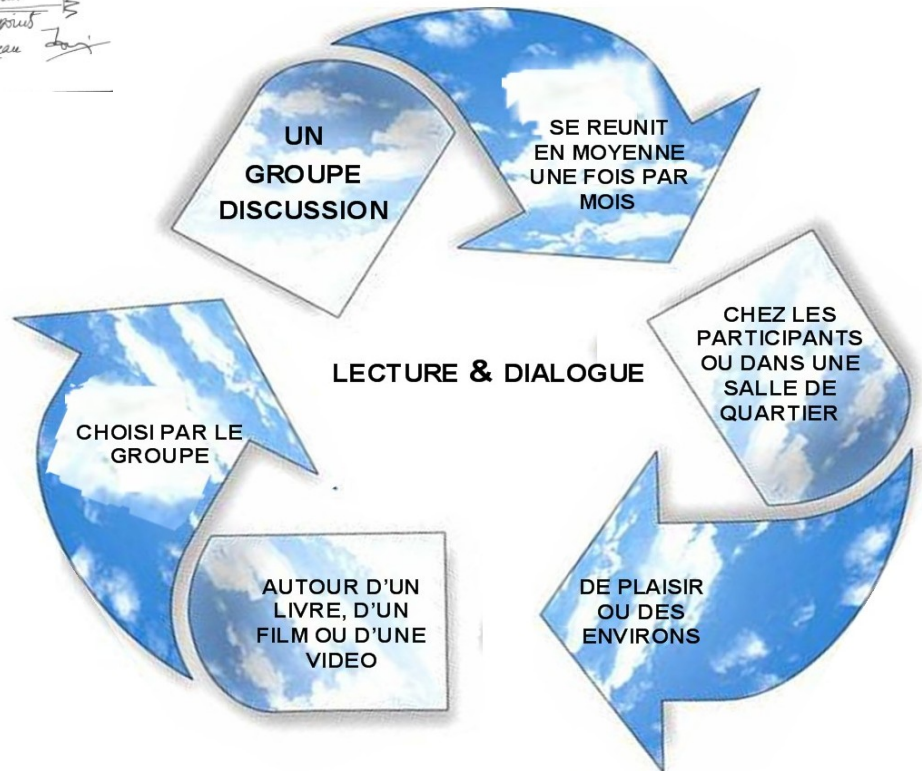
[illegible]
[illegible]

UN GROUPE DISCUSSION

SE REUNIT EN MOYENNE UNE FOIS PAR MOIS

CHEZ LES PARTICIPANTS OU DANS UNE SALLE DE QUARTIER

DE PLAISIR OU DES ENVIRONS

AUTOUR D'UN LIVRE, D'UN FILM OU D'UNE VIDEO

CHOISI PAR LE GROUPE

LECTURE & DIALOGUE